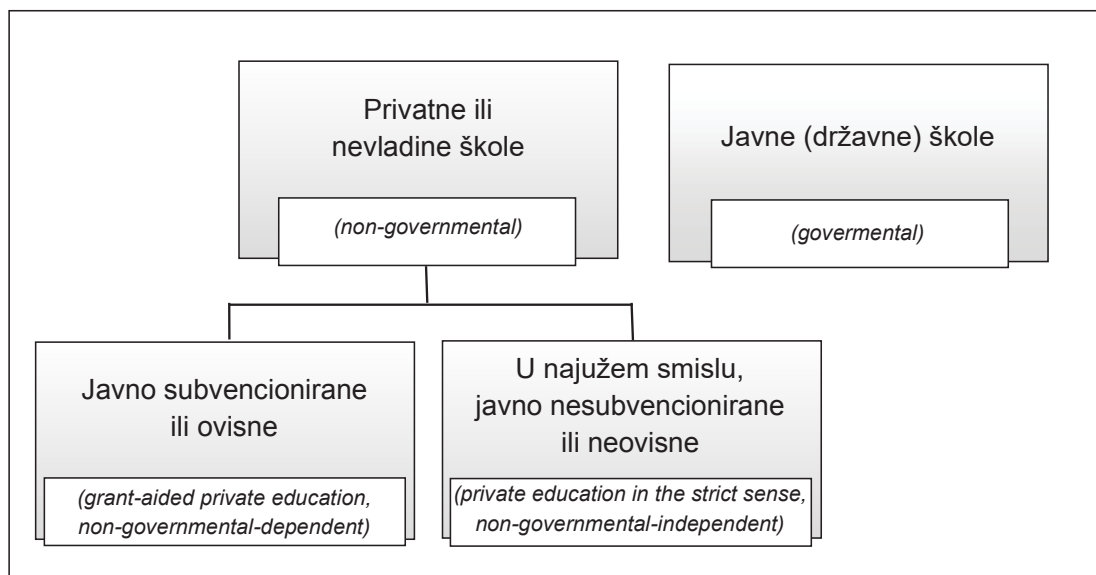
Privatne ili nevladine škole

(non-governmental)

Javne (državne) škole

(govermental)

Javno subvencionirane ili ovisne

(grant-aided private education, non-governmental-dependent)

U najužem smislu, javno nesubvencionirane ili neovisne

(private education in the strict sense, non-governmental-independent)